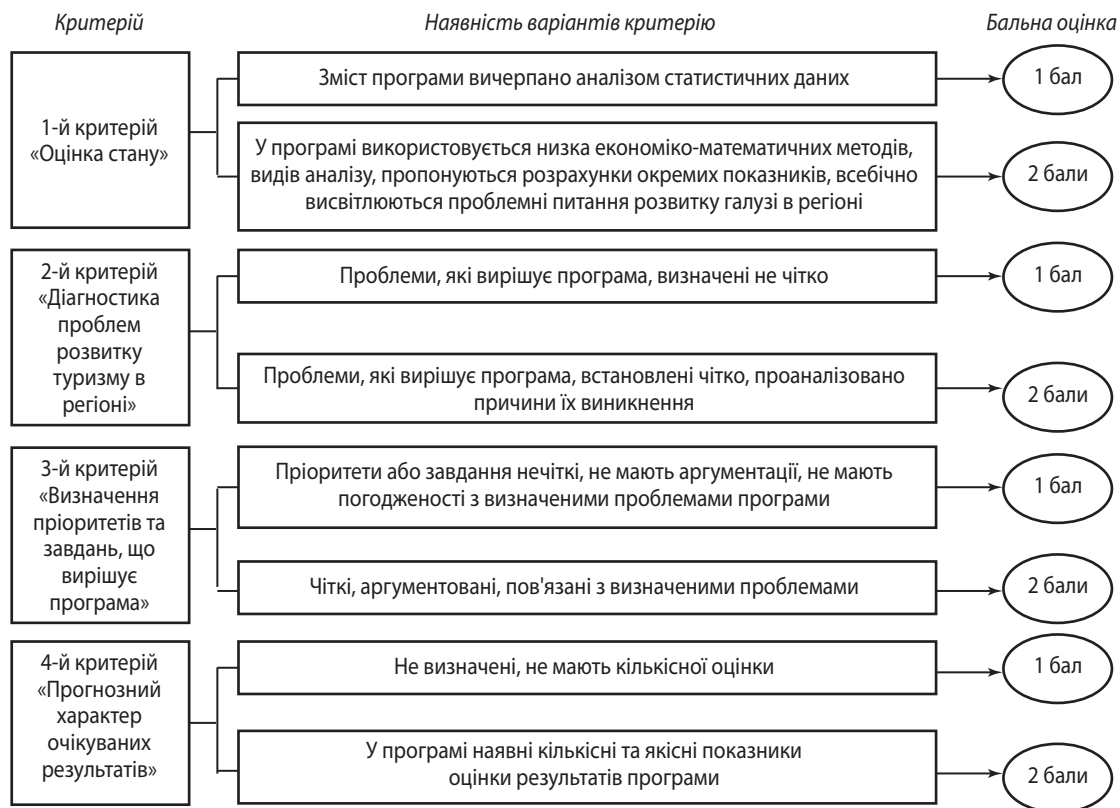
Критерій

Наявність варіантів критерію

Бальна оцінка

1-й критерій «Оцінка стану»

Зміст програми вичерпано аналізом статистичних даних

1 бал

У програмі використовується низка економіко-математичних методів, видів аналізу, пропонуються розрахунки окремих показників, всебічно висвітлюються проблемні питання розвитку галузі в регіоні

2 бали

2-й критерій «Діагностика проблем розвитку туризму в регіоні»

Проблеми, які вирішує програма, визначені не чітко

1 бал

Проблеми, які вирішує програма, встановлені чітко, проаналізовано причини їх виникнення

2 бали

3-й критерій «Визначення пріоритетів та завдань, що вирішує програма»

Пріоритети або завдання нечіткі, не мають аргументації, не мають погодженості з визначеними проблемами програми

1 бал

Чіткі, аргументовані, пов'язані з визначеними проблемами

2 бали

4-й критерій «Прогнозний характер очікуваних результатів»

Не визначені, не мають кількісної оцінки

1 бал

У програмі наявні кількісні та якісні показники оцінки результатів програми

2 бали